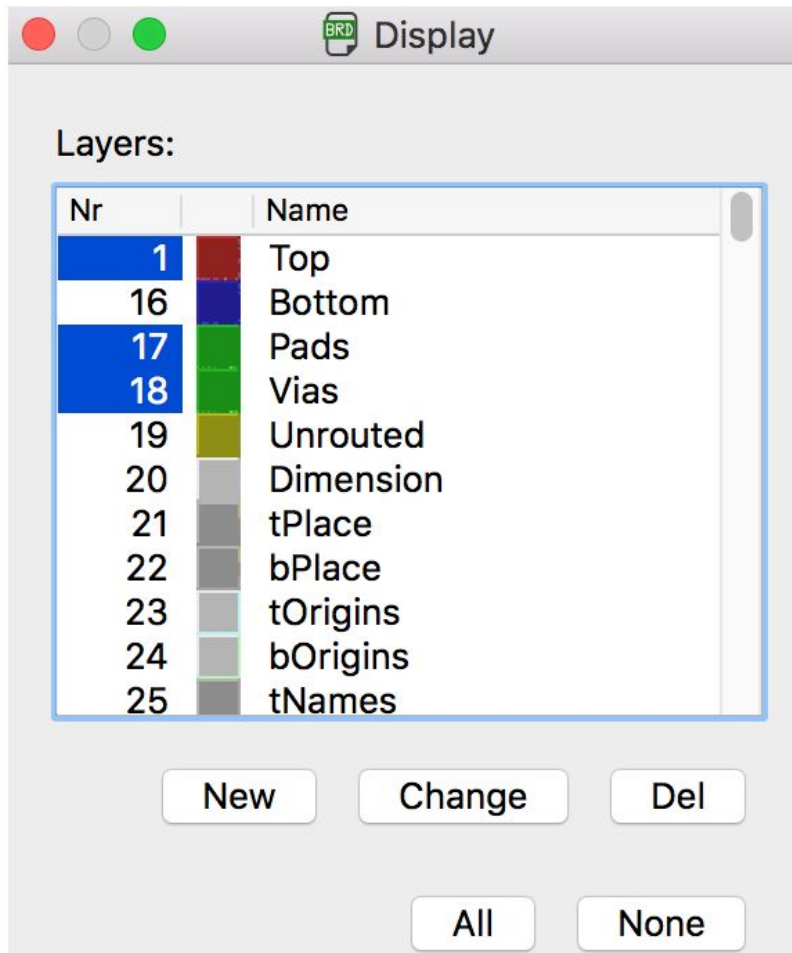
BRD Display

Layers:

| Nr | | Name |
|---|---|---|
| 1 | | Top |
| 16 | | Bottom |
| 17 | | Pads |
| 18 | | Vias |
| 19 | | Unrouted |
| 20 | | Dimension |
| 21 | | tPlace |
| 22 | | bPlace |
| 23 | | tOrigins |
| 24 | | bOrigins |
| 25 | | tNames |

New Change Del

All None